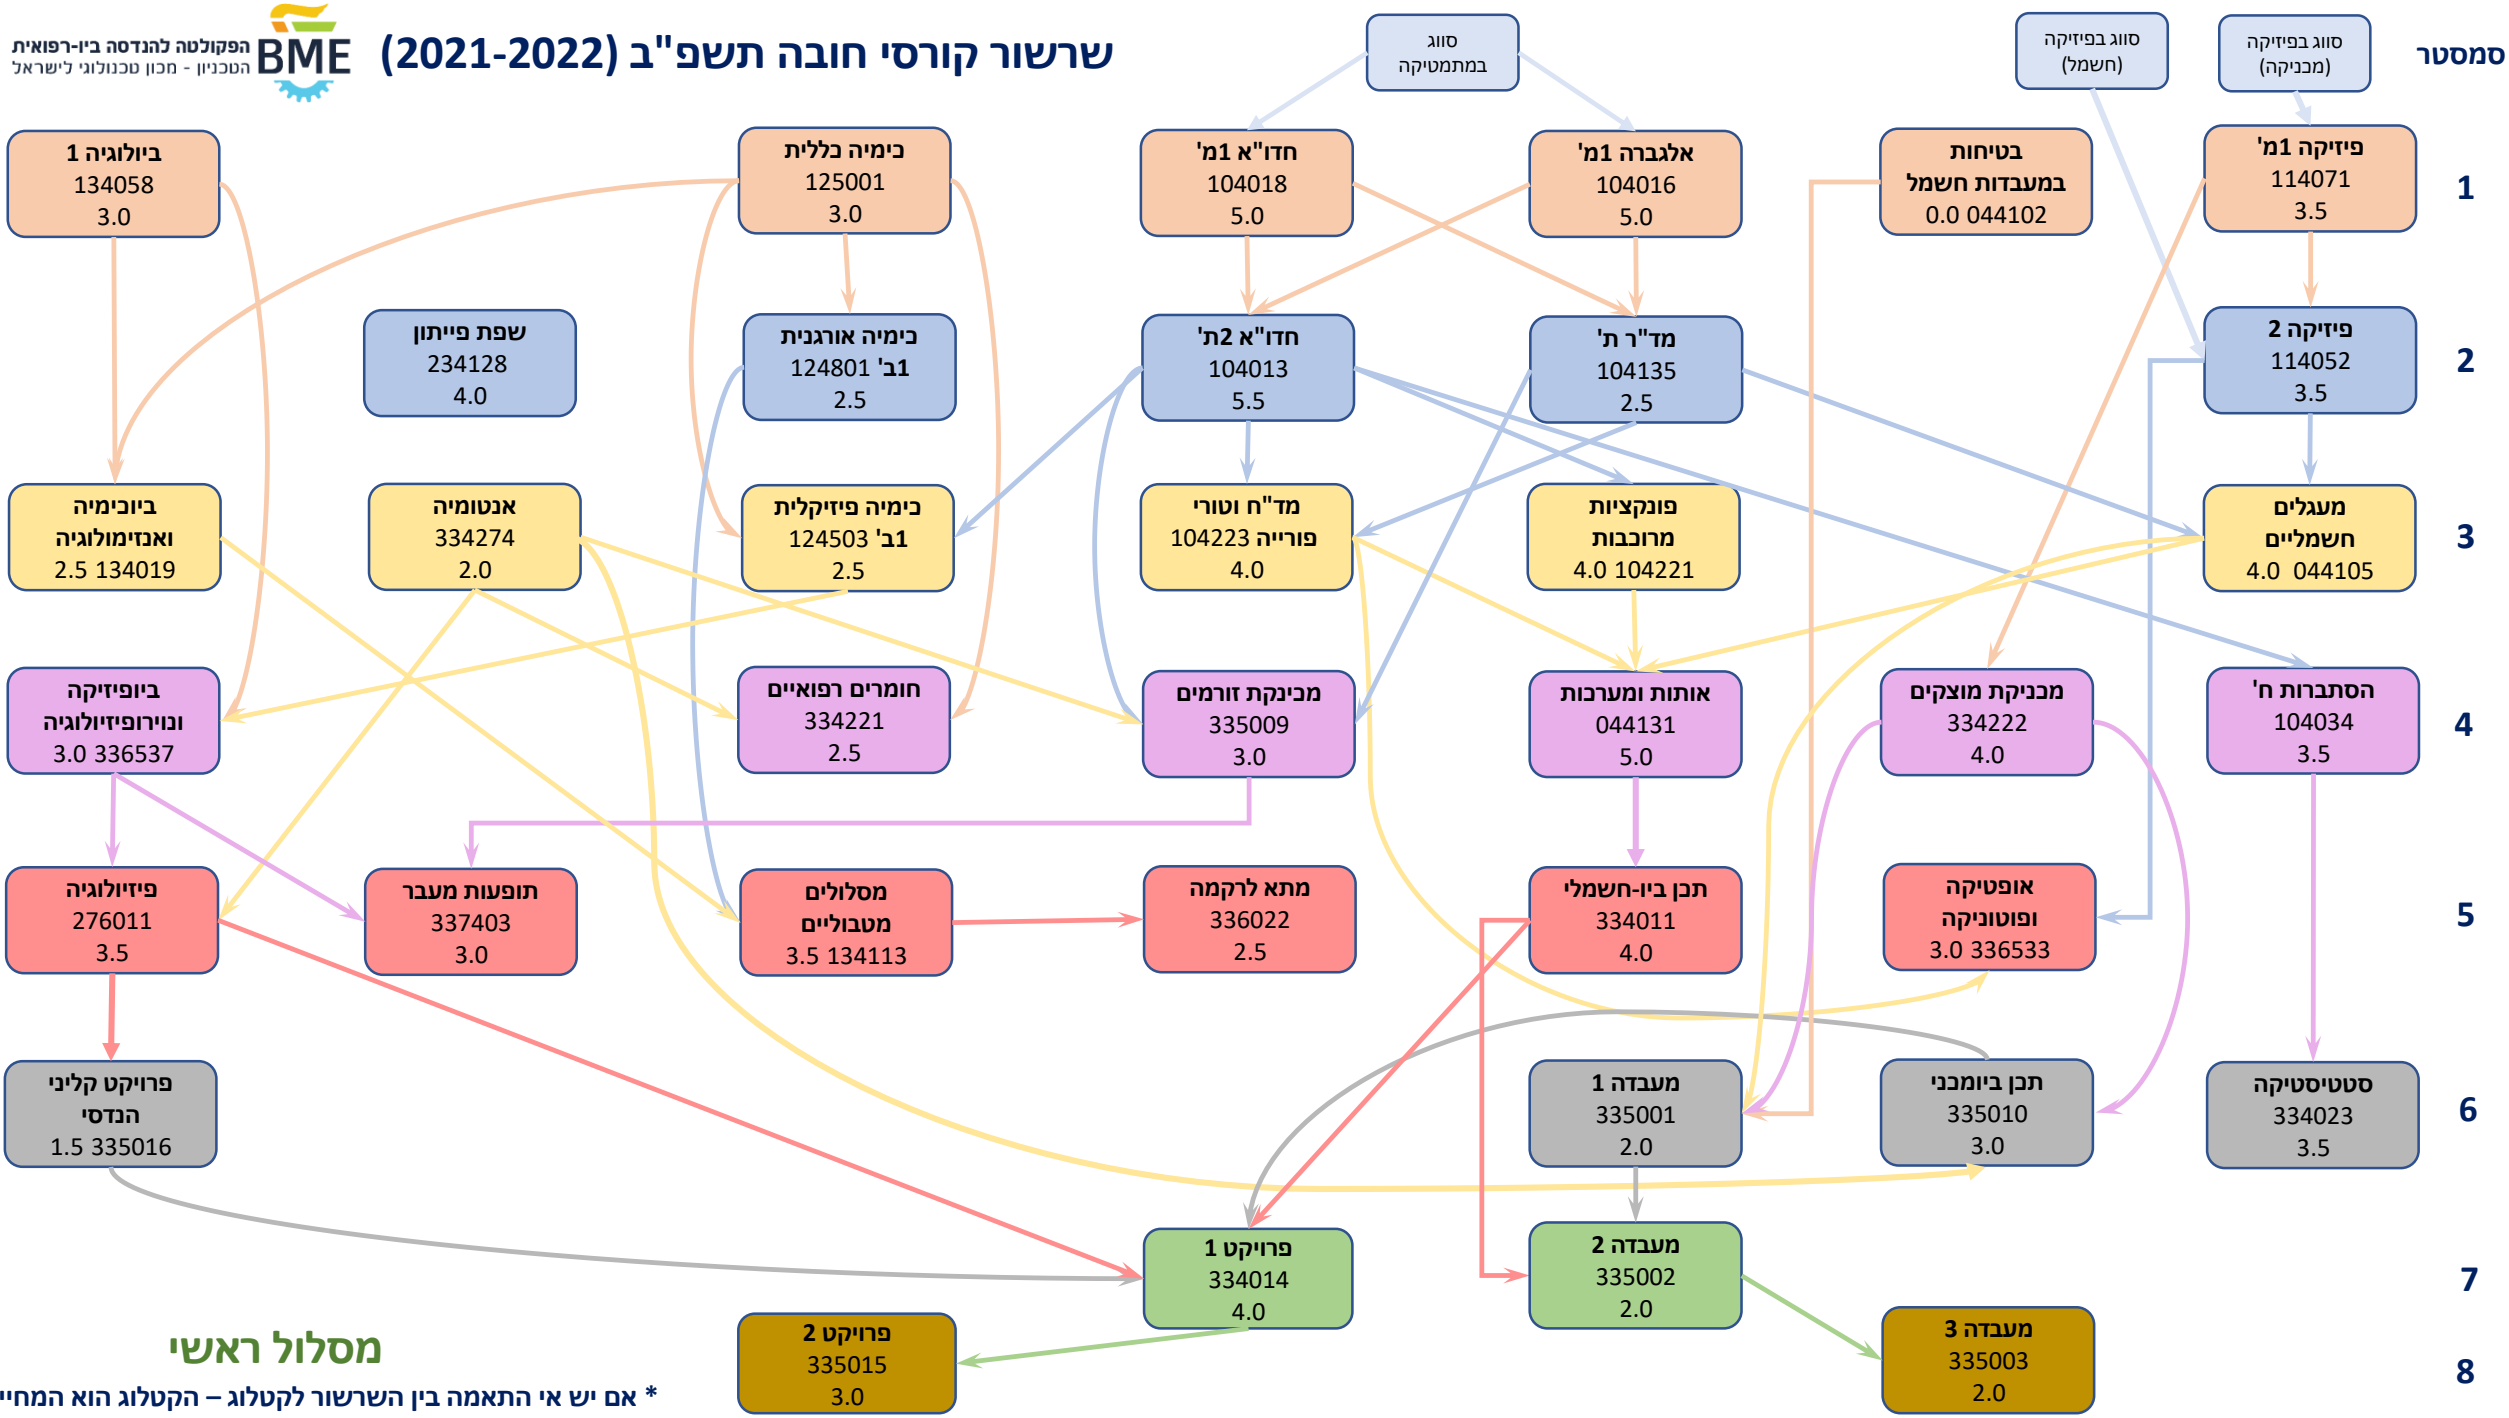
שרשור קורסי חובה תשפ"ב (2021-2022)

BME הפקולטה להנדסה ביו-רפואית
הטכניון - מכון טכנולוגי לישראל

סמסטר

סווג במתמטיקה

סווג בפיזיקה (חשמל)

סווג בפיזיקה (מכניקה)

1

פיזיקה 1מ'
114071
3.5

בטיחות במעבדות חשמל
0.0 044102

אלגברה 1מ'
104016
5.0

חדו"א 1מ'
104018
5.0

כימיה כללית
125001
3.0

ביולוגיה 1
134058
3.0

2

פיזיקה 2
114052
3.5

מד"ר ת'
104135
2.5

חדו"א 2ת'
104013
5.5

כימיה אורגנית
124801 ב'1
2.5

שפת פייתון
234128
4.0

3

מעגלים חשמליים
4.0 044105

פונקציות מרוכבות
4.0 104221

מד"ח וטורי פורייה
104223
4.0

כימיה פיזיקלית
124503 ב'1
2.5

אנטומיה
334274
2.0

ביוכימיה ואנזימולוגיה
2.5 134019

4

הסתברות ח'
104034
3.5

מכניקת מוצקים
334222
4.0

אותות ומערכות
044131
5.0

מכניקת זורמים
335009
3.0

חומרים רפואיים
334221
2.5

ביופיזיקה ונוירופיזיולוגיה
3.0 336537

5

אופטיקה ופוטוניקה
3.0 336533

תכן ביו-חשמלי
334011
4.0

מתא לרקמה
336022
2.5

מסלולים מטבוליים
3.5 134113

תופעות מעבר
337403
3.0

פיזיולוגיה
276011
3.5

6

סטטיסטיקה
334023
3.5

תכן ביומכני
335010
3.0

מעבדה 1
335001
2.0

פרויקט קליני הנדסי
1.5 335016

7

מעבדה 2
335002
2.0

פרויקט 1
334014
4.0

8

מעבדה 3
335003
2.0

פרויקט 2
335015
3.0

מסלול ראשי

* אם יש אי התאמה בין השרשור לקטלוג – הקטלוג הוא המחייב